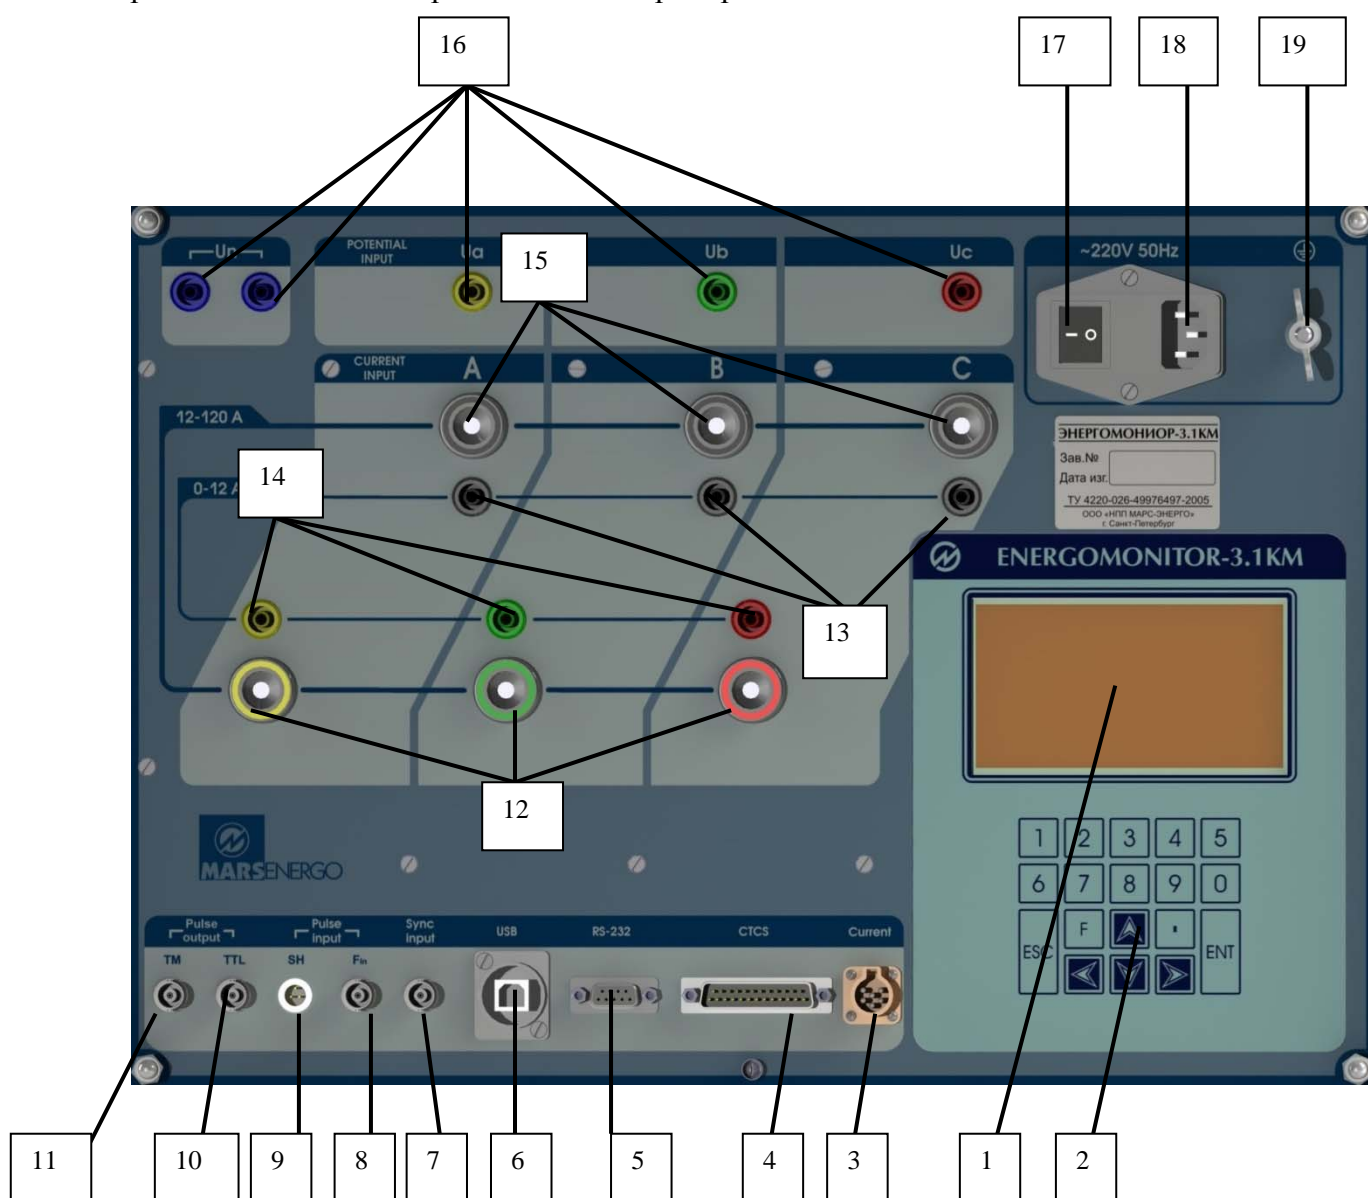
16

17

18

19

Un

POTENTIAL INPUT

Ua

15

Ub

Uc

~220V 50Hz

CURRENT INPUT

A

B

C

12-120 A

0-12 A

14

ЭНЕРГОМОНИОР-3.1КМ

Зав.№

Дата изг.

ТУ 4220-026-49976497-2005

ООО «НПП МАРС-ЭНЕРГО»

г. Санкт-Петербург

ENERGOMONITOR-3.1KM

13

12

MARSENERGO

1 2 3 4 5

6 7 8 9 0

ESC F . ENT

Pulse output

Pulse input

Sync input

USB

RS-232

CTCS

Current

TM

TTL

SH

Fin

11

10

9

8

7

6

5

4

3

1

2